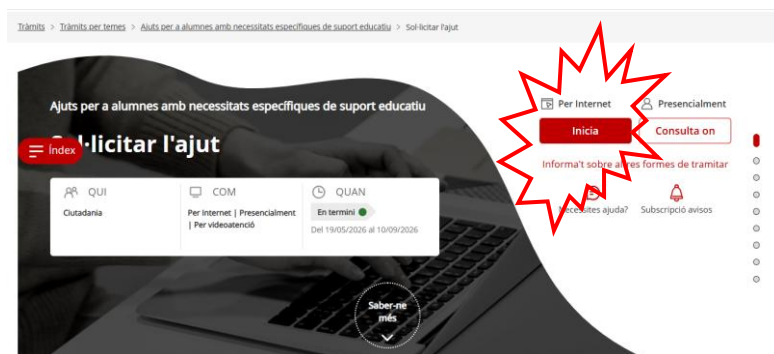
Tràmits > Tràmits per temes > Ajuts per a alumnes amb necessitats específiques de suport educatiu > Sol·licitar l'ajut

Ajuts per a alumnes amb necessitats específiques de suport educatiu

Sol·licitar l'ajut

Índex

QUI
Ciutadania

COM
Per Internet | Presencialment | Per videoatenció

QUAN
En termini
Del 19/05/2026 al 10/09/2026

Saber-ne més

Per Internet
Presencialment
Inicia
Consulta on
Informa't sobre altres formes de tramitar
Necessites ajuda?
Subscripció avisos